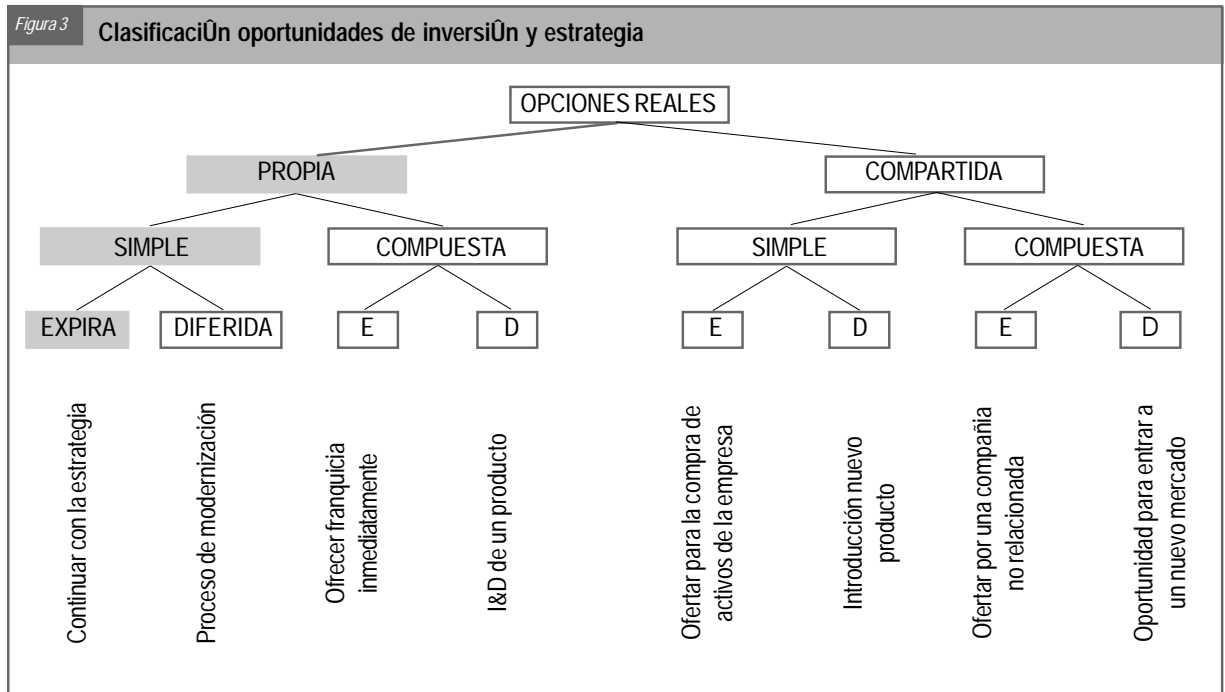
Figura 3

ClasificaciÛn oportunidades de inversiÛn y estrategia

OPCIONES REALES

PROPIA

COMPARTIDA

SIMPLE

COMPUESTA

SIMPLE

COMPUESTA

EXPIRA

DIFERIDA

E

D

E

D

E

D

Continuar con la estrategia

Proceso de modernización

Ofrecer franquicia inmediatamente

I&D de un producto

Ofertar para la compra de activos de la empresa

Introducción nuevo producto

Ofertar por una compañía no relacionada

Oportunidad para entrar a un nuevo mercado